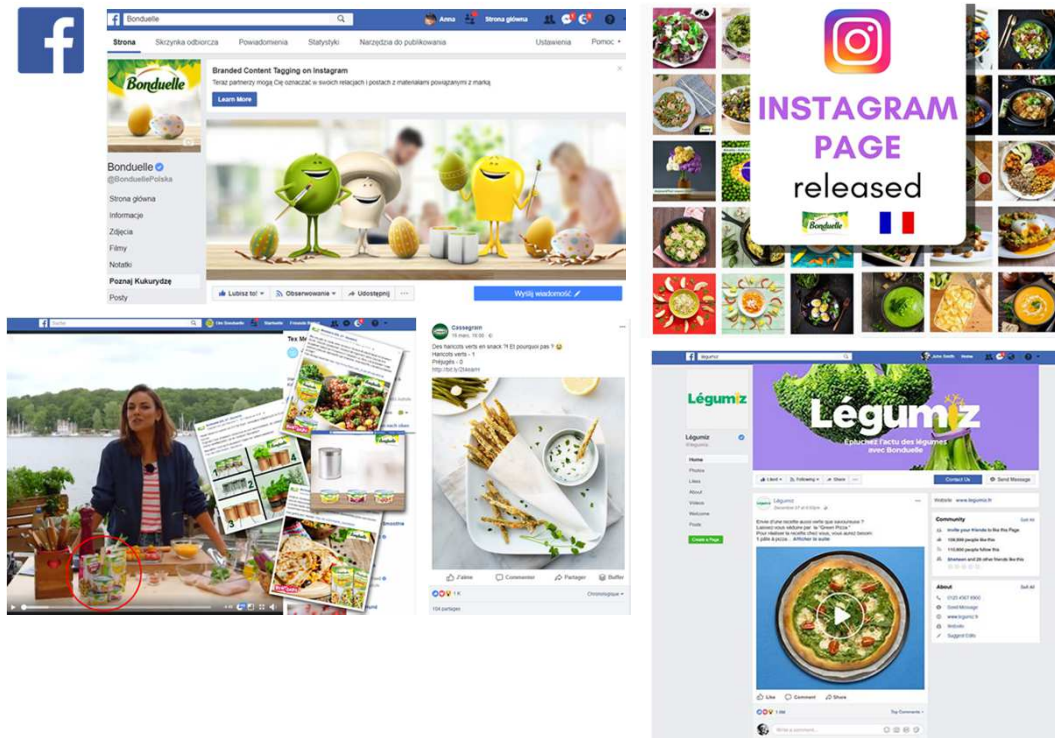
f

Bonduelle

Anna Strona główna

Strona Skrzynka odbiorcza Powiadomienia Statystyki Narzędzia do publikowania Ustawienia Pomoc

Branded Content Tagging on Instagram
Teraz partnerzy mogą Cię oznaczać w swoich relacjach i postach z materiałami powiązanymi z marką.
Learn More

Bonduelle

Bonduelle
@BonduellePolska

Strona główna
Informacje
Zdjęcia
Filmy
Notatki
Poznaj Kukurydzę
Posty

Lubisz to! Obserwowanie Udostępnij ...

Wyślij wiadomość

INSTAGRAM PAGE released

Bonduelle

Cassegrain
Des haricots verts en snack ?! Et pourquoi pas ?
Haricots verts - 1
Préjugés - 0
http://bit.ly/2bkiaHI

Lubię to! Komentarz Udostępnij Buffer

1 K

104 udostępnienia

Légumiz

Légumiz
Épluchez l'actu des légumes avec Bonduelle

Légumiz
@legumiz

Home
Photos
Likes
About
Videos
Welcome
Posts

Create a Page

Liked Following Share

Contact Us Send Message

Légumiz
Envie d'une recette aussi verte que savoureuse ? Laissez-vous séduire par la "Green Pizza" ! Pour réaliser la recette chez vous, vous aurez besoin : 1 pâte à pizza... Afficher la suite

Like Comment Share

Website www.legumiz.fr

Community
Invite your friends to like this Page
108,000 people like this
110,000 people follow this

About
Send Message
www.legumiz.fr
Website
Suggest Edits

Top Comments
Write a comment...